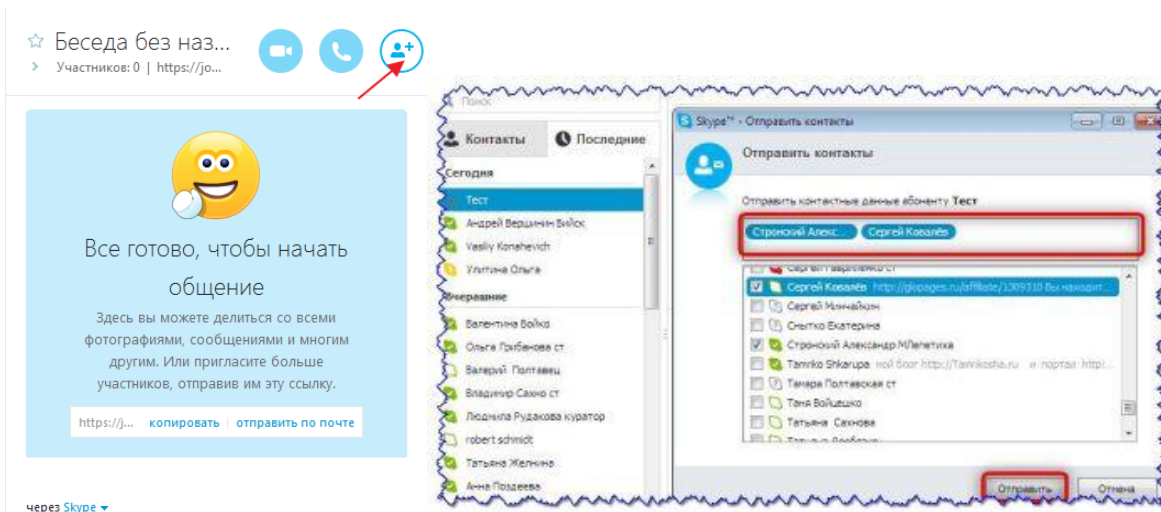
Беседа без наз...

Участников: 0 | https://jo...

Все готово, чтобы начать общение

Здесь вы можете делиться со всеми фотографиями, сообщениями и многим другим. Или пригласите больше участников, отправив им эту ссылку.

https://j... копировать отправить по почте

через Skype

Поиск

Контакты Последние

Сегодня

Тест

Андрей Вершинин Бийск

Vasiliy Konahevich

Улитина Ольга

Вчерашние

Валентина Бойко

Ольга Грибенова ст

Валерий Полтавец

Владимир Сахно ст

Людмила Рудакова куратор

robert schmidt

Татьяна Желнина

Анна Поздеева

Skype™ - Отправить контакты

Отправить контакты

Отправить контактные данные абоненту Тест

Строноский Алекс... Сергей Ковалёв

Сергей Гавриленко ст

Сергей Ковалёв http://glopages.ru/affiliate/1309310 Вы находит...

Сергей Минчайкин

Снытко Екатерина

Строноский Александр МЛепетиха

Tamriko Shkarupa мой блог http://Tamrikosha.ru и портал http:...

Тамара Полтавская ст

Таня Войцешко

Татьяна Сахнова

Татьяна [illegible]

Отправить Отмена